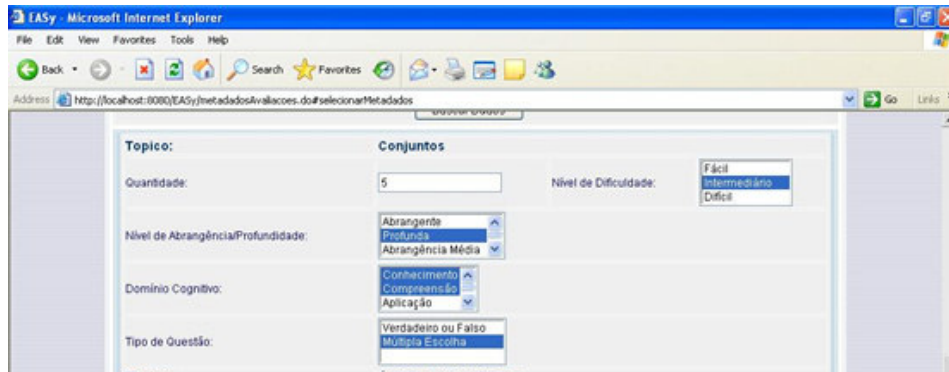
EASy - Microsoft Internet Explorer

File Edit View Favorites Tools Help

Back Search Favorites

Address http://localhost:8080/EASy/metadadosAvaliacoes.do#selecionarMetadados Go Links

Buscar Dados

Topico: Conjuntos

Quantidade: 5

Nivel de Dificuldade: Fácil Intermediário Difícil

Nível de Abrangência/Profundidade: Abrangente Profunda Abrangência Média

Domínio Cognitivo: Conhecimento Compreensão Aplicação

Tipo de Questão: Verdadeiro ou Falso Múltipla Escolha